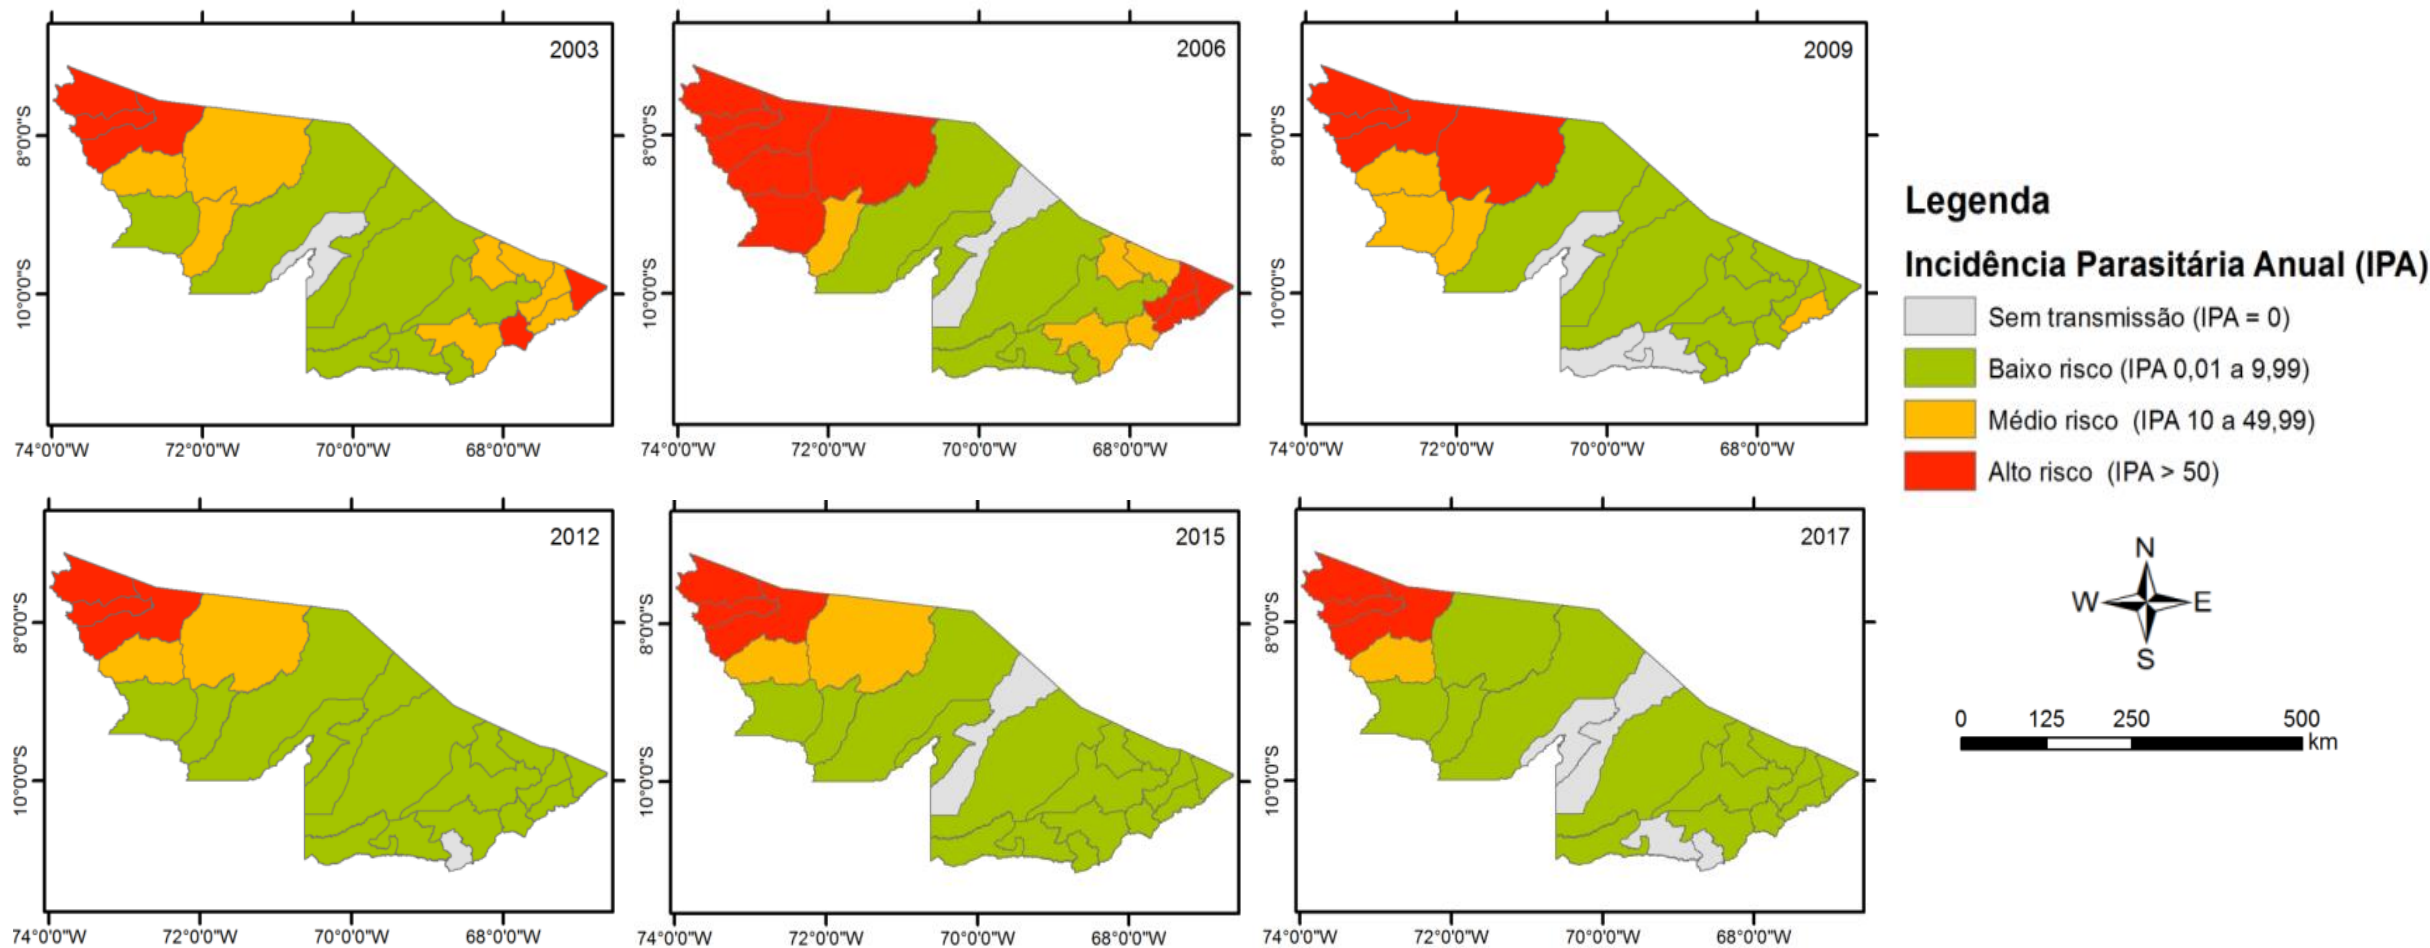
2003

8°0'0"S

10°0'0"S

74°0'0"W 72°0'0"W 70°0'0"W 68°0'0"W

2006

8°0'0"S

10°0'0"S

74°0'0"W 72°0'0"W 70°0'0"W 68°0'0"W

2009

8°0'0"S

10°0'0"S

74°0'0"W 72°0'0"W 70°0'0"W 68°0'0"W

Legenda

Incidência Parasitária Anual (IPA)

Sem transmissão (IPA = 0)

Baixo risco (IPA 0,01 a 9,99)

Médio risco (IPA 10 a 49,99)

Alto risco (IPA > 50)

2012

8°0'0"S

10°0'0"S

74°0'0"W 72°0'0"W 70°0'0"W 68°0'0"W

2015

8°0'0"S

10°0'0"S

74°0'0"W 72°0'0"W 70°0'0"W 68°0'0"W

2017

8°0'0"S

10°0'0"S

74°0'0"W 72°0'0"W 70°0'0"W 68°0'0"W

N
W E
S

0 125 250 500
km